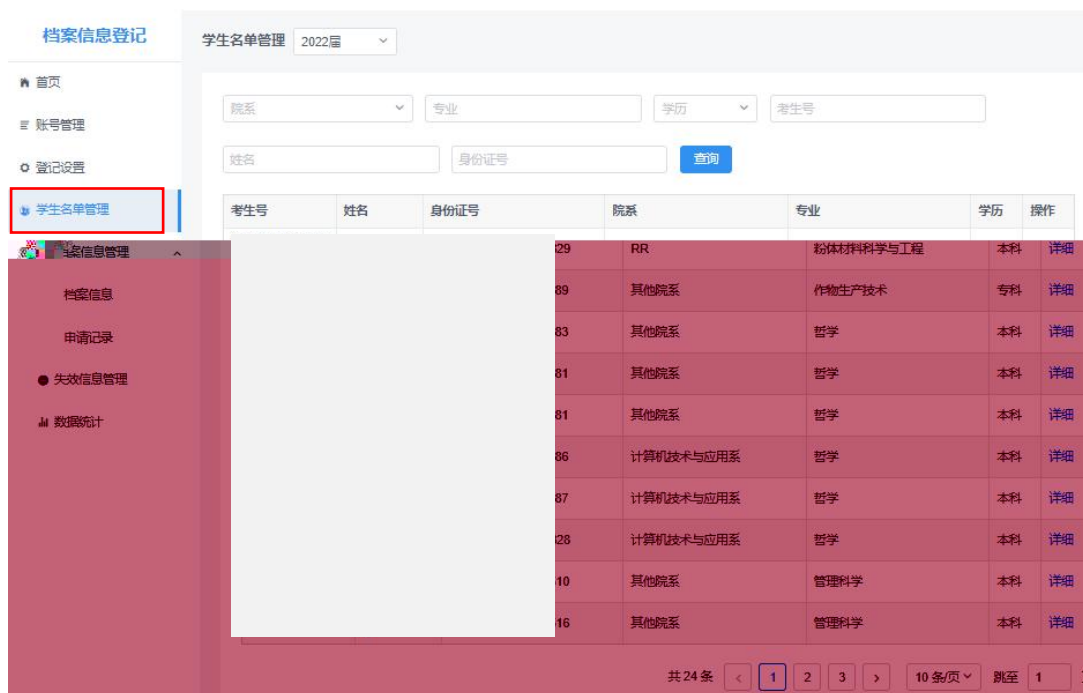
档案信息登记

首页
账号管理
登记设置
学生名单管理
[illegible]信息管理
档案信息
申请记录
失效信息管理
数据统计

学生名单管理 2022届

院系 专业 学历 考生号
姓名 身份证号 查询

| 考生号 | 姓名 | 身份证号 | 院系 | 专业 | 学历 | 操作 |
|---|---|---|---|---|---|---|
| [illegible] | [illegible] | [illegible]29 | RR | 粉体材料科学与工程 | 本科 | 详细 |
| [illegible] | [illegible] | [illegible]89 | 其他院系 | 作物生产技术 | 专科 | 详细 |
| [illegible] | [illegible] | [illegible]83 | 其他院系 | 哲学 | 本科 | 详细 |
| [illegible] | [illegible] | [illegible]81 | 其他院系 | 哲学 | 本科 | 详细 |
| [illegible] | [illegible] | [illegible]81 | 其他院系 | 哲学 | 本科 | 详细 |
| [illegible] | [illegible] | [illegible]86 | 计算机技术与应用系 | 哲学 | 本科 | 详细 |
| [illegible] | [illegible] | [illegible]87 | 计算机技术与应用系 | 哲学 | 本科 | 详细 |
| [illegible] | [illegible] | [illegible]28 | 计算机技术与应用系 | 哲学 | 本科 | 详细 |
| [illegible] | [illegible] | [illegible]10 | 其他院系 | 管理科学 | 本科 | 详细 |
| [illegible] | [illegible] | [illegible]16 | 其他院系 | 管理科学 | 本科 | 详细 |

共 24 条 < 1 2 3 > 10 条/页 跳至 1